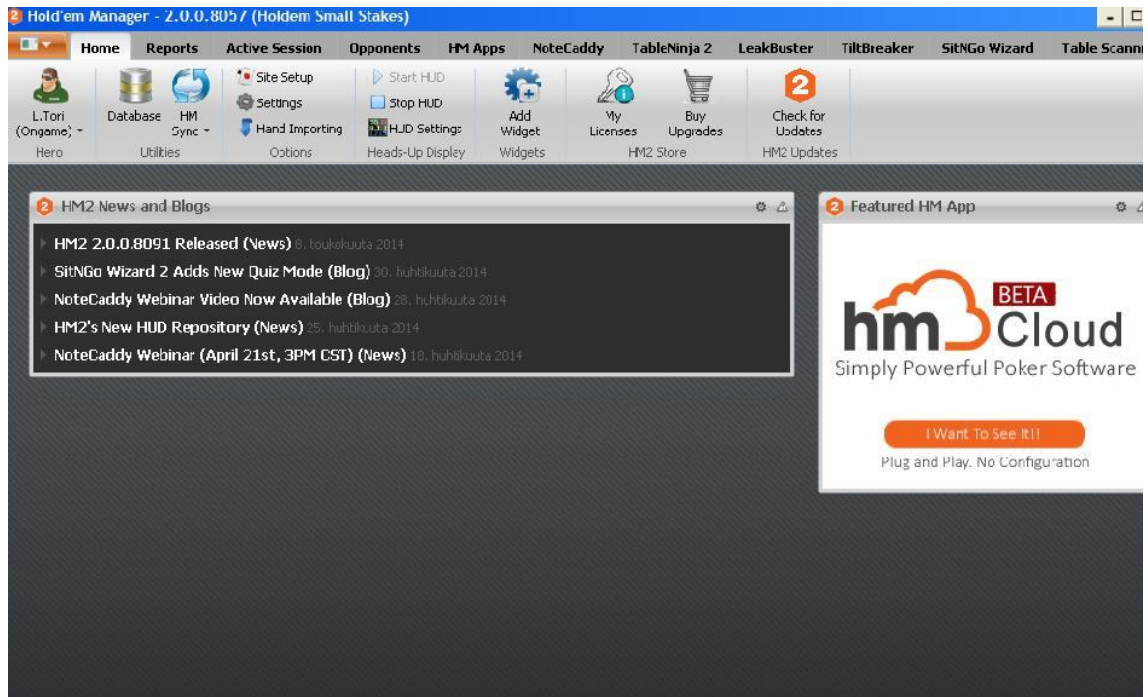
Hold'em Manager - 2.0.0.8057 (Holdem Small Stakes)

Home Reports Active Session Opponents HM Apps NoteCaddy TableNinja 2 LeakBuster TiltBreaker SitNGo Wizard Table Scann

L.Tori (Ongame) Hero
Database HM Sync Utilities
Site Setup Settings Hand Importing Options
Start HUD Stop HUD HUD Settings Heads-Up Display
Add Widget Widgets
My Licenses Buy Upgrades HM2 Store
Check for Updates HM2 Updates

HM2 News and Blogs

HM2 2.0.0.8091 Released (News) 8. toukokuuta 2014
SitNGo Wizard 2 Adds New Quiz Mode (Blog) 30. huhtikuuta 2014
NoteCaddy Webinar Video Now Available (Blog) 28. huhtikuuta 2014
HM2's New HUD Repository (News) 25. huhtikuuta 2014
NoteCaddy Webinar (April 21st, 3PM CST) (News) 18. huhtikuuta 2014

Featured HM App

BETA
hm Cloud
Simply Powerful Poker Software

I Want To See It!!
Plug and Play. No Configuration